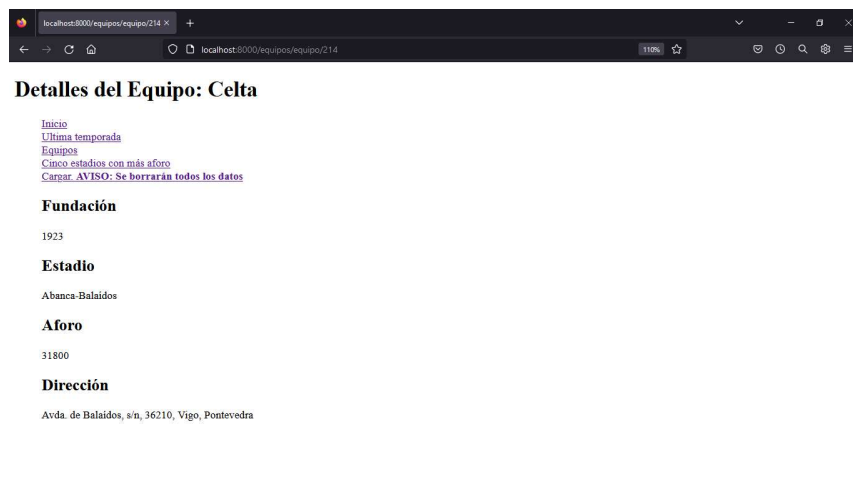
localhost:8000/equipos/equipo/214 ×

localhost:8000/equipos/equipo/214

110%

Detalles del Equipo: Celta

Inicio
Ultima temporada
Equipos
Cinco estadios con más aforo
Cargar. **AVISO: Se borrarán todos los datos**

Fundación

1923

Estadio

Abanca-Balaídos

Aforo

31800

Dirección

Avda. de Balaídos, s/n, 36210, Vigo, Pontevedra